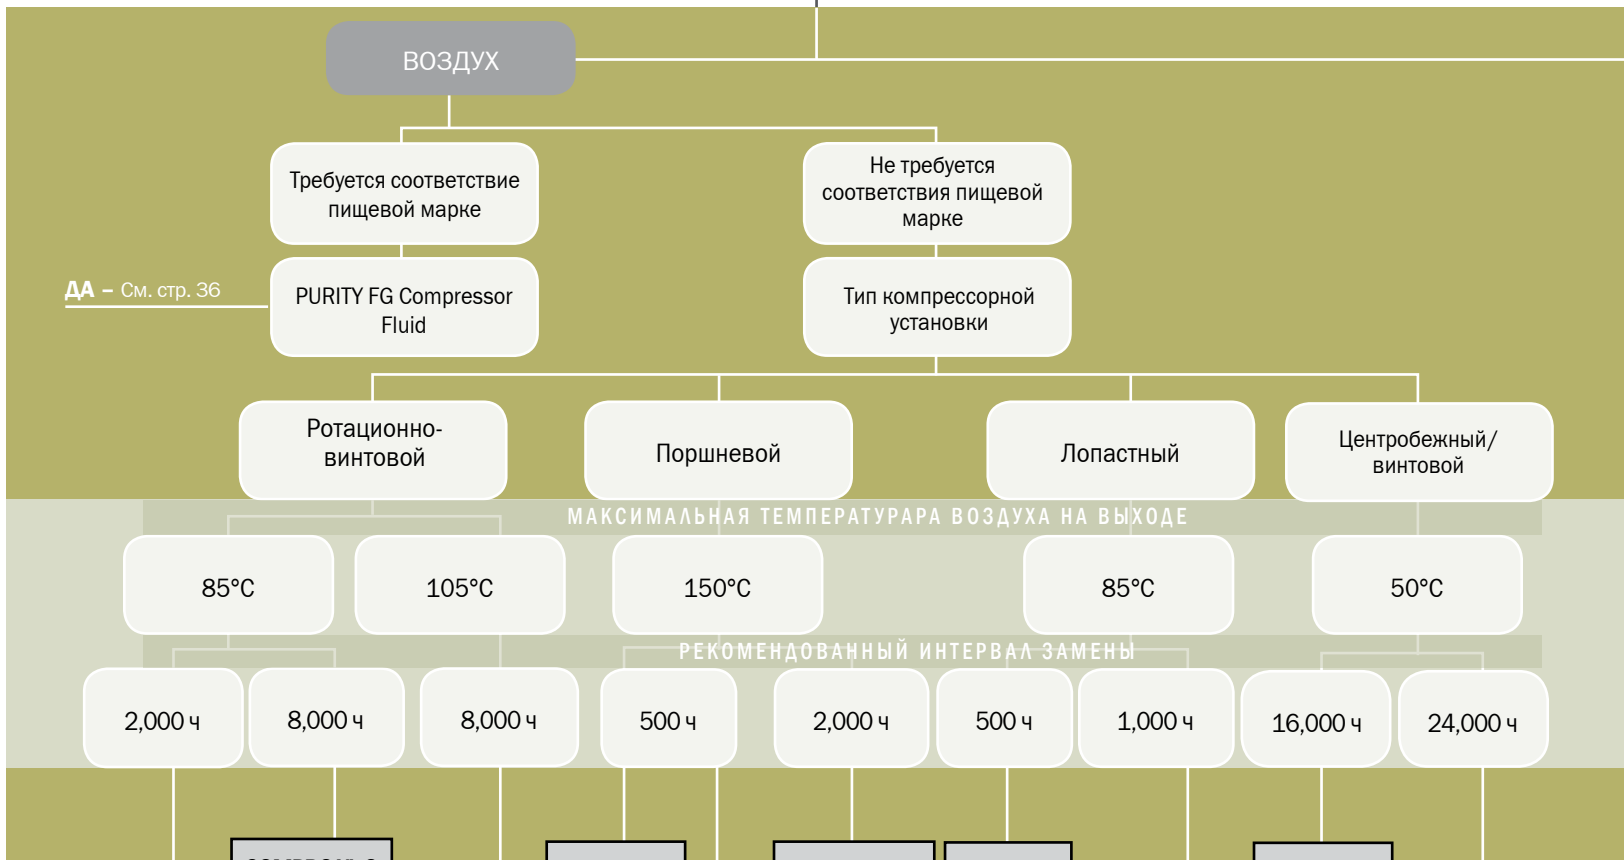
ВОЗДУХ

Требуется соответствие пищевой марке

Не требуется соответствия пищевой марке

ДА – См. стр. 36

PURITY FG Compressor Fluid

Тип компрессорной установки

Ротационно-винтовой

Поршневой

Лопастный

Центробежный/винтовой

МАКСИМАЛЬНАЯ ТЕМПЕРАТУРАРА ВОЗДУХА НА ВЫХОДЕ

85°C

105°C

150°C

85°C

50°C

РЕКОМЕНДОВАННЫЙ ИНТЕРВАЛ ЗАМЕНЫ

2,000 ч

8,000 ч

8,000 ч

500 ч

2,000 ч

500 ч

1,000 ч

16,000 ч

24,000 ч

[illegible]